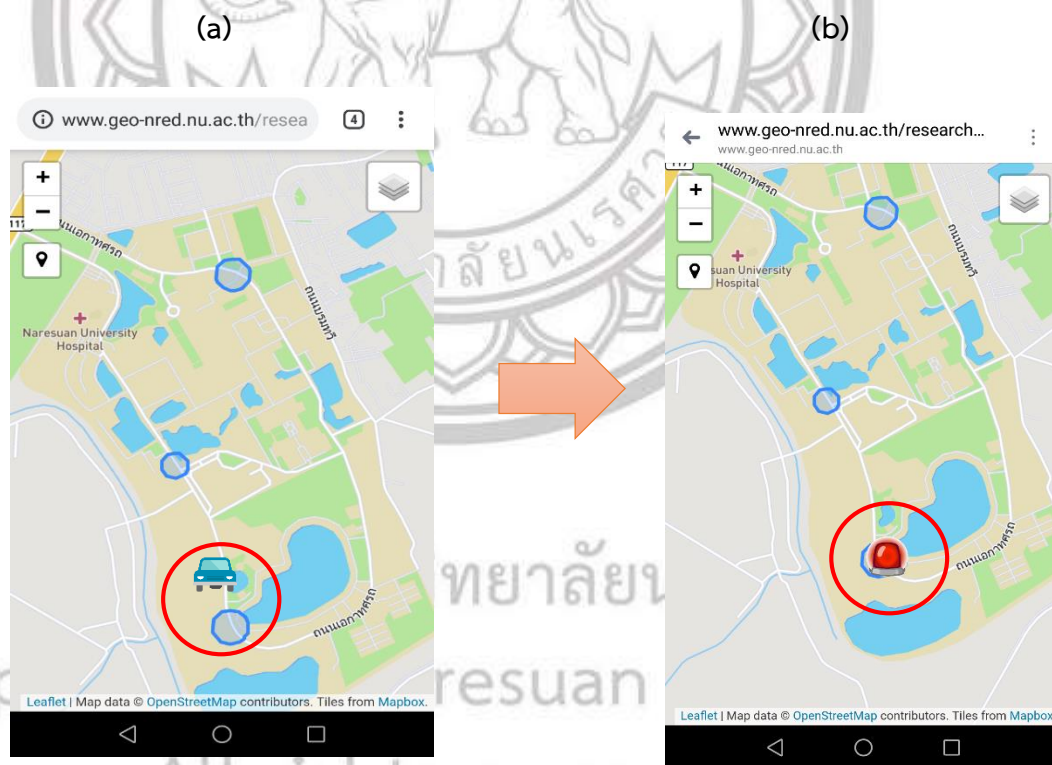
(a)

(b)

www.geo-nred.nu.ac.th/resea

4

+

−

ถนนเอกาทศรถ

Naresuan University Hospital

ถนนนเรศวร

ถนนเอกาทศรถ

Leaflet | Map data © OpenStreetMap contributors. Tiles from Mapbox.

www.geo-nred.nu.ac.th/research...

www.geo-nred.nu.ac.th

+

−

suan University Hospital

ถนนนเรศวร

ถนนเอกาทศรถ

Leaflet | Map data © OpenStreetMap contributors. Tiles from Mapbox

ลัยนเรศ

ทยาลัยน

resuan